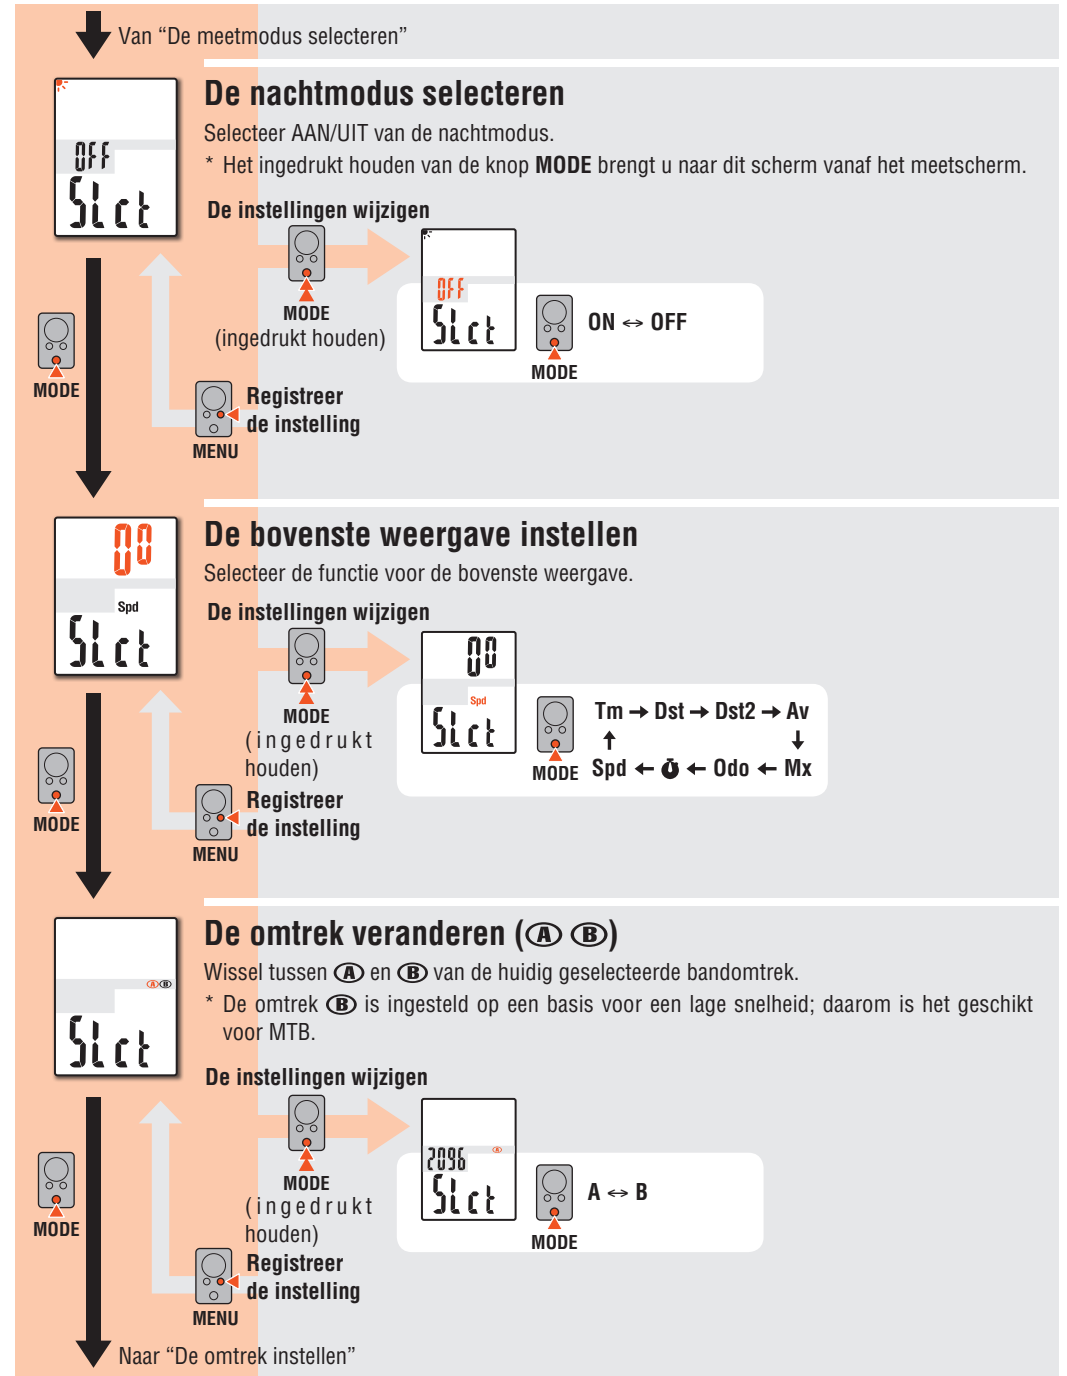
Van “De meetmodus selecteren”

OFF
SLct

De nachtmodus selecteren

Selecteer AAN/UIT van de nachtmodus.

* Het ingedrukt houden van de knop **MODE** brengt u naar dit scherm vanaf het meetscherm.

De instellingen wijzigen

MODE
(ingedrukt houden)

OFF
SLct

ON ↔ OFF

MODE

MODE

Registreer de instelling

MENU

00
Spd
SLct

De bovenste weergave instellen

Selecteer de functie voor de bovenste weergave.

De instellingen wijzigen

MODE
(ingedrukt houden)

00
Spd
SLct

Tm → Dst → Dst2 → Av
↑ ↓
Spd ← ⏱ ← Odo ← Mx

MODE

MODE

Registreer de instelling

MENU

SLct

De omtrek veranderen (Ⓐ Ⓑ)

Wissel tussen Ⓐ en Ⓑ van de huidig geselecteerde bandomtrek.

* De omtrek Ⓑ is ingesteld op een basis voor een lage snelheid; daarom is het geschikt voor MTB.

De instellingen wijzigen

MODE
(ingedrukt houden)

2096
SLct

A ↔ B

MODE

MODE

Registreer de instelling

MENU

Naar “De omtrek instellen”